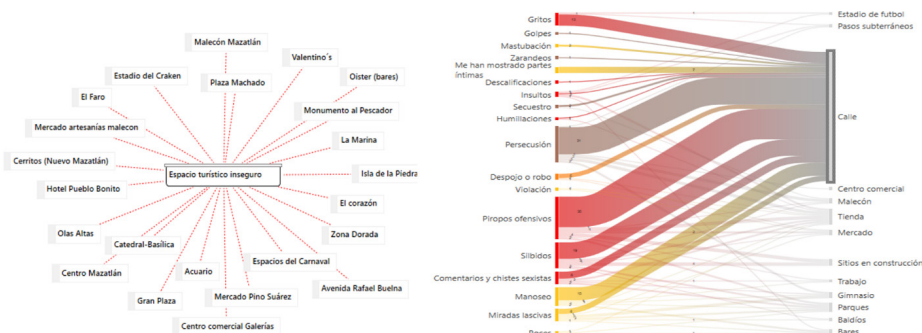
Malecón Mazatlán
Valentino´s
Estadio del Craken
Plaza Machado
Oister (bares)
El Faro
Monumento al Pescador
Mercado artesanías malecon
La Marina
Cerritos (Nuevo Mazatlán)
Espacio turístico inseguro
Isla de la Piedra
Hotel Pueblo Bonito
El corazón
Olas Altas
Zona Dorada
Catedral-Basílica
Espacios del Carnaval
Centro Mazatlán
Acuario
Avenida Rafael Buelna
Gran Plaza
Mercado Pino Suárez
Centro comercial Galerías

Gritos
Golpes
Mastubación
Zarandeos
Me han mostrado partes íntimas
Descalificaciones
Insultos
Secuestro
Humillaciones
Persecución
Despojo o robo
Violación
Piropos ofensivos
Silbidos
Comentarios y chistes sexistas
Manoseo
Miradas lascivas
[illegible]

Estadio de futbol
Pasos subterráneos
Calle
Centro comercial
Malecón
Tienda
Mercado
Sitios en construcción
Trabajo
Gimnasio
Parques
Baldíos
Bares